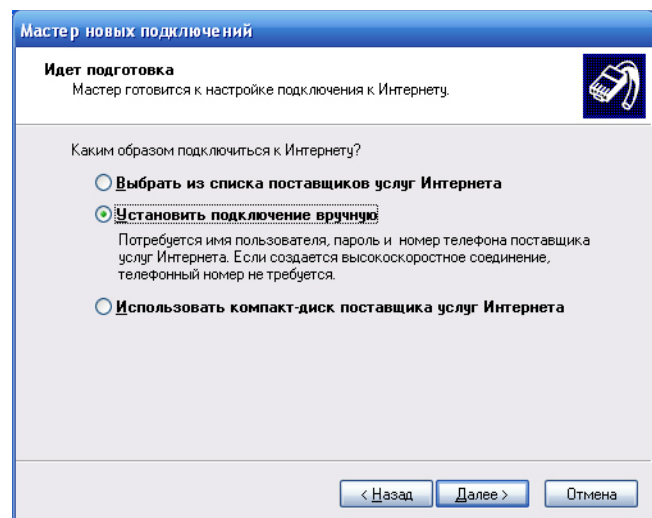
Мастер новых подключений

Идет подготовка
Мастер готовится к настройке подключения к Интернету.

Каким образом подключиться к Интернету?

Выбрать из списка поставщиков услуг Интернета

Установить подключение вручную

Потребуется имя пользователя, пароль и номер телефона поставщика услуг Интернета. Если создается высокоскоростное соединение, телефонный номер не требуется.

Использовать компакт-диск поставщика услуг Интернета

< Назад  Далее >  Отмена